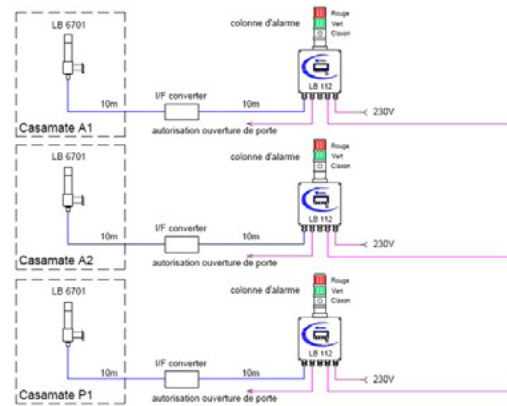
LB 6701

colonne d'alarme

Rouge
Vert
Claxon

LB 112

10m

I/F converter

10m

230V

Casamate A1

autorisation ouverture de porte

LB 6701

colonne d'alarme

Rouge
Vert
Claxon

LB 112

10m

I/F converter

10m

230V

Casamate A2

autorisation ouverture de porte

LB 6701

colonne d'alarme

Rouge
Vert
Claxon

LB 112

10m

I/F converter

10m

230V

Casamate P1

autorisation ouverture de porte